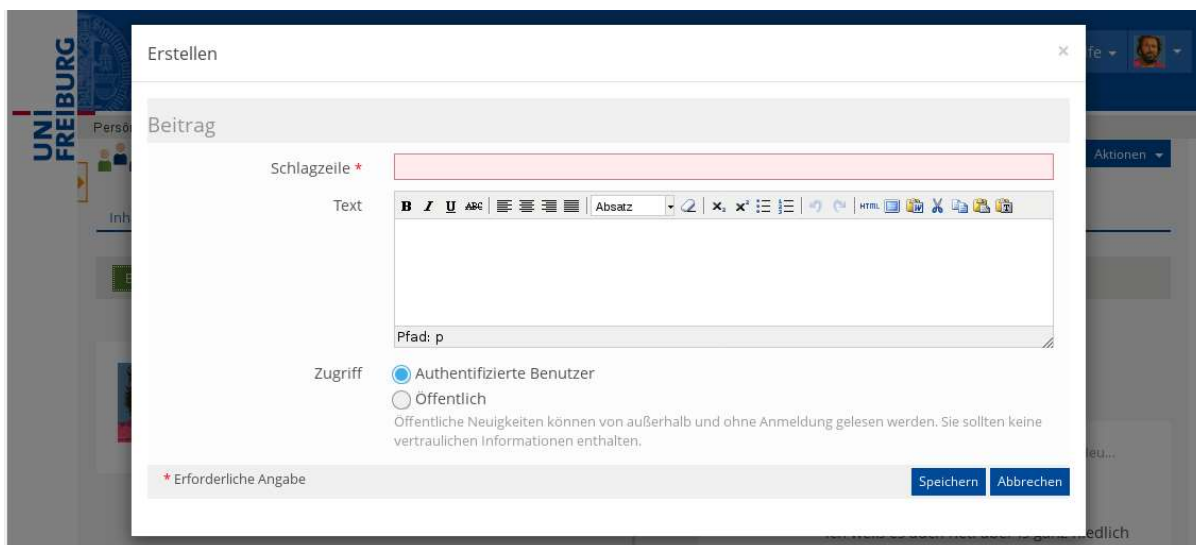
UNI FREIBURG

Persö

Inh

fe

Aktionen

Erstellen

×

Beitrag

Schlagzeile *

Text

B I U ABC Absatz $x_2$ $x^2$ HTML

Pfad: p

Zugriff

Authentifizierte Benutzer

Öffentlich

Öffentliche Neuigkeiten können von außerhalb und ohne Anmeldung gelesen werden. Sie sollten keine vertraulichen Informationen enthalten.

* Erforderliche Angabe

Speichern

Abbrechen

ieu...

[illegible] edlich